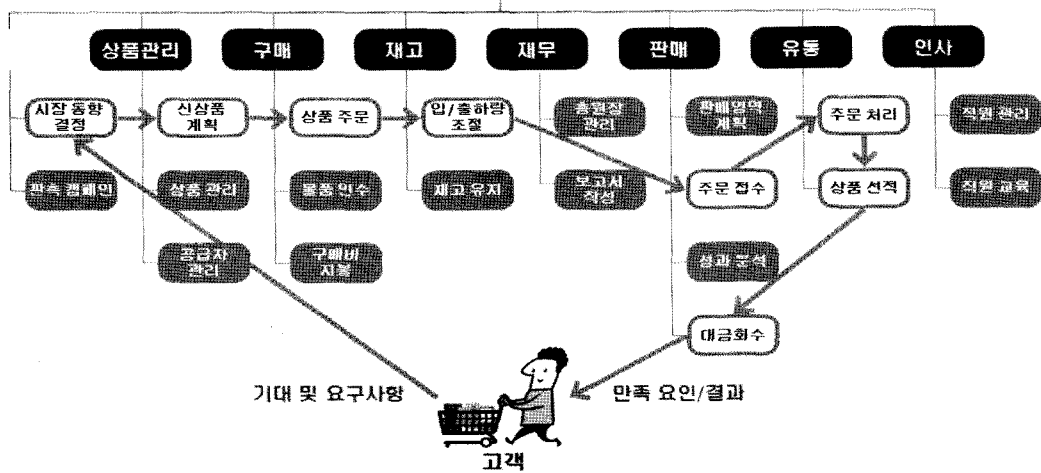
상품관리
구매
재고
재무
판매
유통
인사

시장 동향 결정
신상품 계획
상품 주문
입/출하량 조절
총계정 관리
판매영역 계획
주문 처리
직원 관리

판촉 캠페인
상품 관리
물품 인수
재고 유지
보고서 작성
주문 접수
상품 선적
직원 교육

공급자 관리
구매비 지불
성과 분석

대금회수

기대 및 요구사항
만족 요인/결과
고객